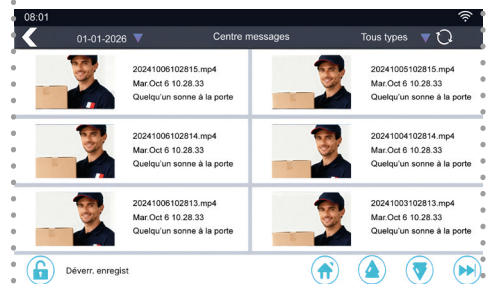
08:01

01-01-2026 Centre messages Tous types

20241006102815.mp4
Mar.Oct 6 10.28.33
Quelqu'un sonne à la porte

20241005102815.mp4
Mar.Oct 6 10.28.33
Quelqu'un sonne à la porte

20241006102814.mp4
Mar.Oct 6 10.28.33
Quelqu'un sonne à la porte

20241004102814.mp4
Mar.Oct 6 10.28.33
Quelqu'un sonne à la porte

20241006102813.mp4
Mar.Oct 6 10.28.33
Quelqu'un sonne à la porte

20241003102813.mp4
Mar.Oct 6 10.28.33
Quelqu'un sonne à la porte

Déverr. enregist